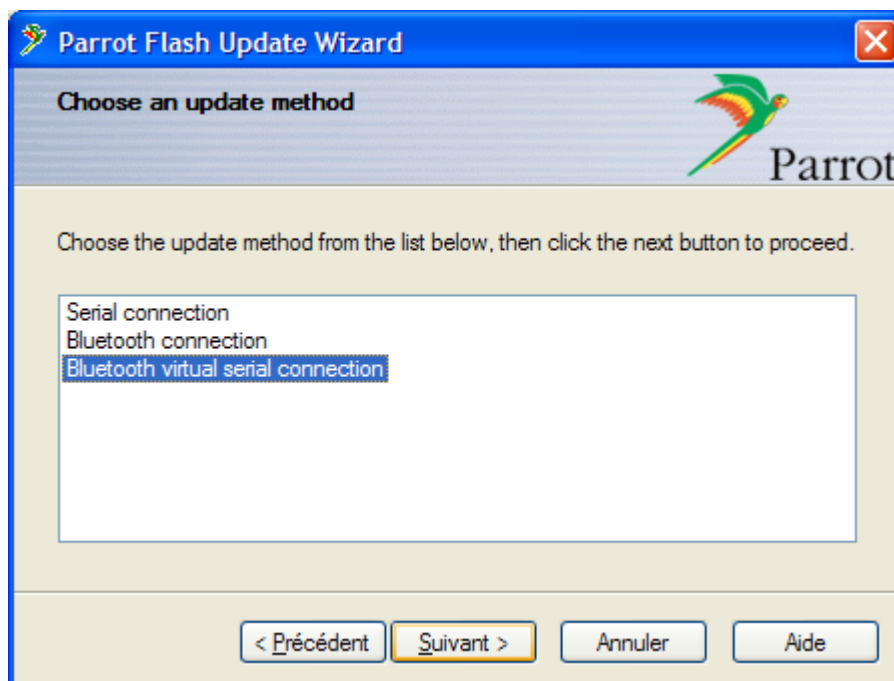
Parrot Flash Update Wizard

Choose an update method

Parrot

Choose the update method from the list below, then click the next button to proceed.

Serial connection
Bluetooth connection
Bluetooth virtual serial connection

< Précédent
Suivant >
Annuler
Aide